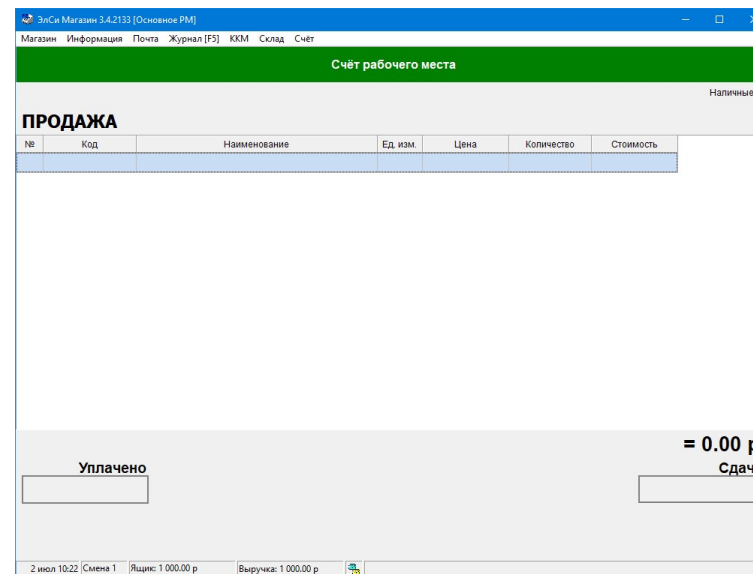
ЭлСи Магазин 3.4.2133 [Основное РМ]

Магазин Информация Почта Журнал [F5] ККМ Склад Счёт

Счёт рабочего места

Наличные

ПРОДАЖА

| № | Код | Наименование | Ед. изм. | Цена | Количество | Стоимость |
|---|---|---|---|---|---|---|
| | | | | | | |

= 0.00 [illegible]

Уплачено

Сдач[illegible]

2 июл 10:22 Смена 1 Ящик: 1 000.00 р Выручка: 1 000.00 р